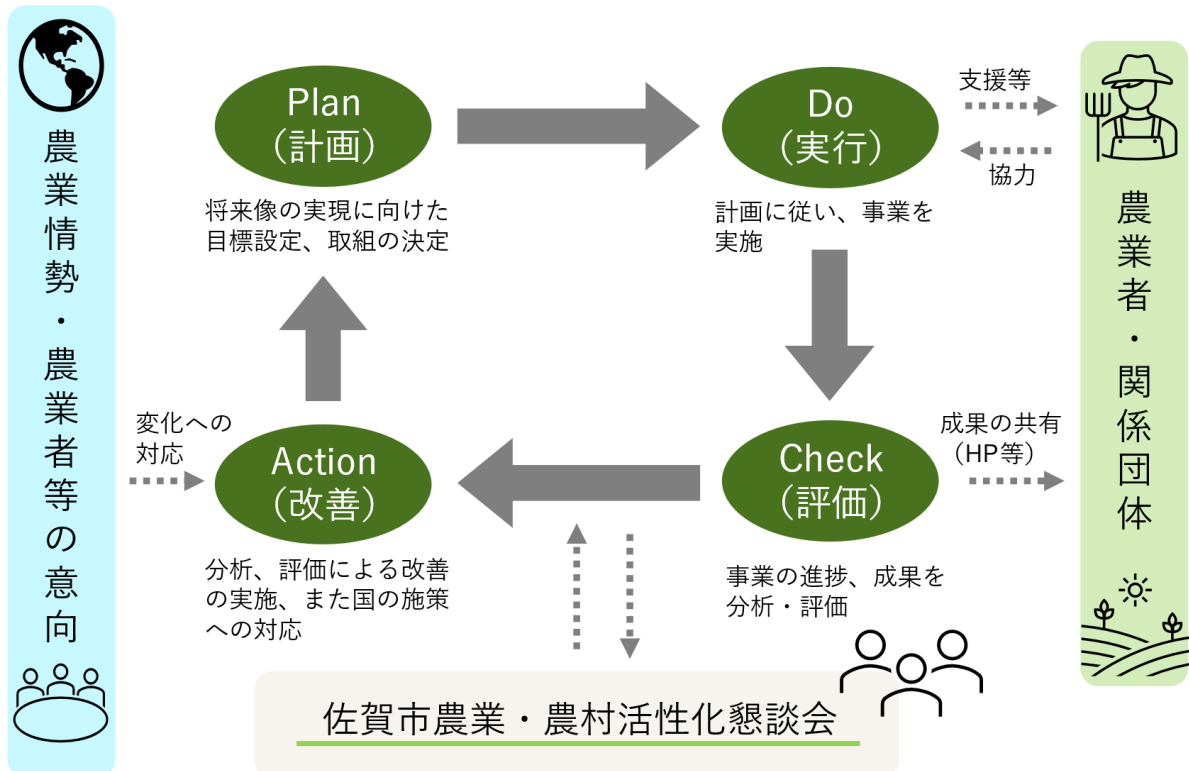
農業情勢・農業者等の意向

Plan
（計画）

将来像の実現に向けた目標設定、取組の決定

Do
（実行）

計画に従い、事業を実施

支援等

協力

農業者・関係団体

Check
（評価）

事業の進捗、成果を分析・評価

成果の共有
（HP等）

Action
（改善）

変化への対応

分析、評価による改善の実施、また国の施策への対応

佐賀市農業・農村活性化懇談会